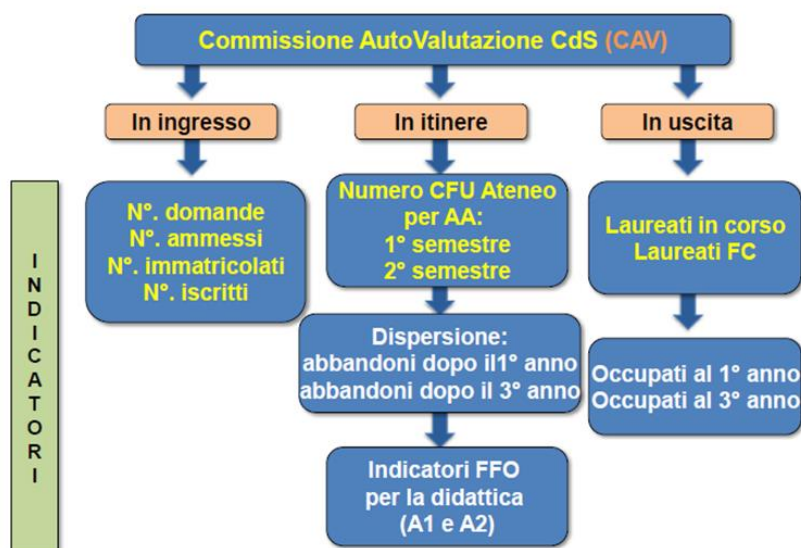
Commissione AutoValutazione CdS (CAV)

In ingresso

In itinere

In uscita

I
N
D
I
C
A
T
O
R
I

N°. domande
N°. ammessi
N°. immatricolati
N°. iscritti

Numero CFU Ateneo per AA:
1° semestre
2° semestre

Dispersione:
abbandoni dopo il1° anno
abbandoni dopo il 3° anno

Indicatori FFO per la didattica (A1 e A2)

Laureati in corso
Laureati FC

Occupati al 1° anno
Occupati al 3° anno